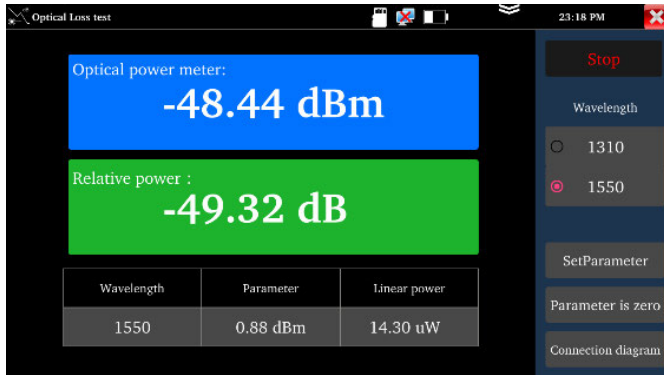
Optical Loss test

23:18 PM

Optical power meter:
-48.44 dBm

Relative power :
-49.32 dB

| Wavelength | Parameter | Linear power |
|---|---|---|
| 1550 | 0.88 dBm | 14.30 uW |

Stop

Wavelength

1310

1550

SetParameter

Parameter is zero

Connection diagram